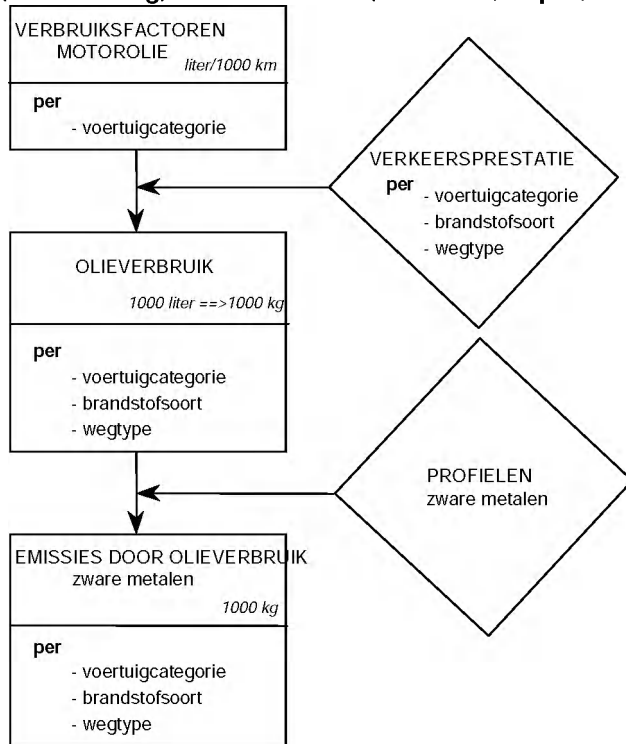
VERBRUIKSFACTOREN MOTOROLIE
liter/1000 km

per
- voertuigcategorie

VERKEERSPRESTATIE
per
- voertuigcategorie
- brandstofsoort
- wegtype

OLIEVERBRUIK
1000 liter ==>1000 kg

per
- voertuigcategorie
- brandstofsoort
- wegtype

PROFIELEN
zware metalen

EMISSIES DOOR OLIEVERBRUIK
zware metalen
1000 kg

per
- voertuigcategorie
- brandstofsoort
- wegtype